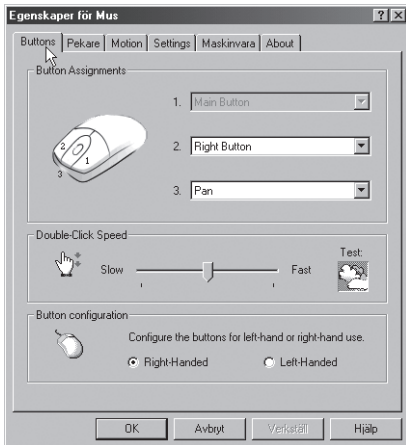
Egenskaper för Mus ? X

Buttons | Pekare | Motion | Settings | Maskinvara | About

Button Assignments

2 1 3

1. Main Button

2. Right Button

3. Pan

Double-Click Speed

Slow Fast

Test:

Button configuration

Configure the buttons for left-hand or right-hand use.

Right-Handed Left-Handed

OK Avbryt Verkställ Hjälp